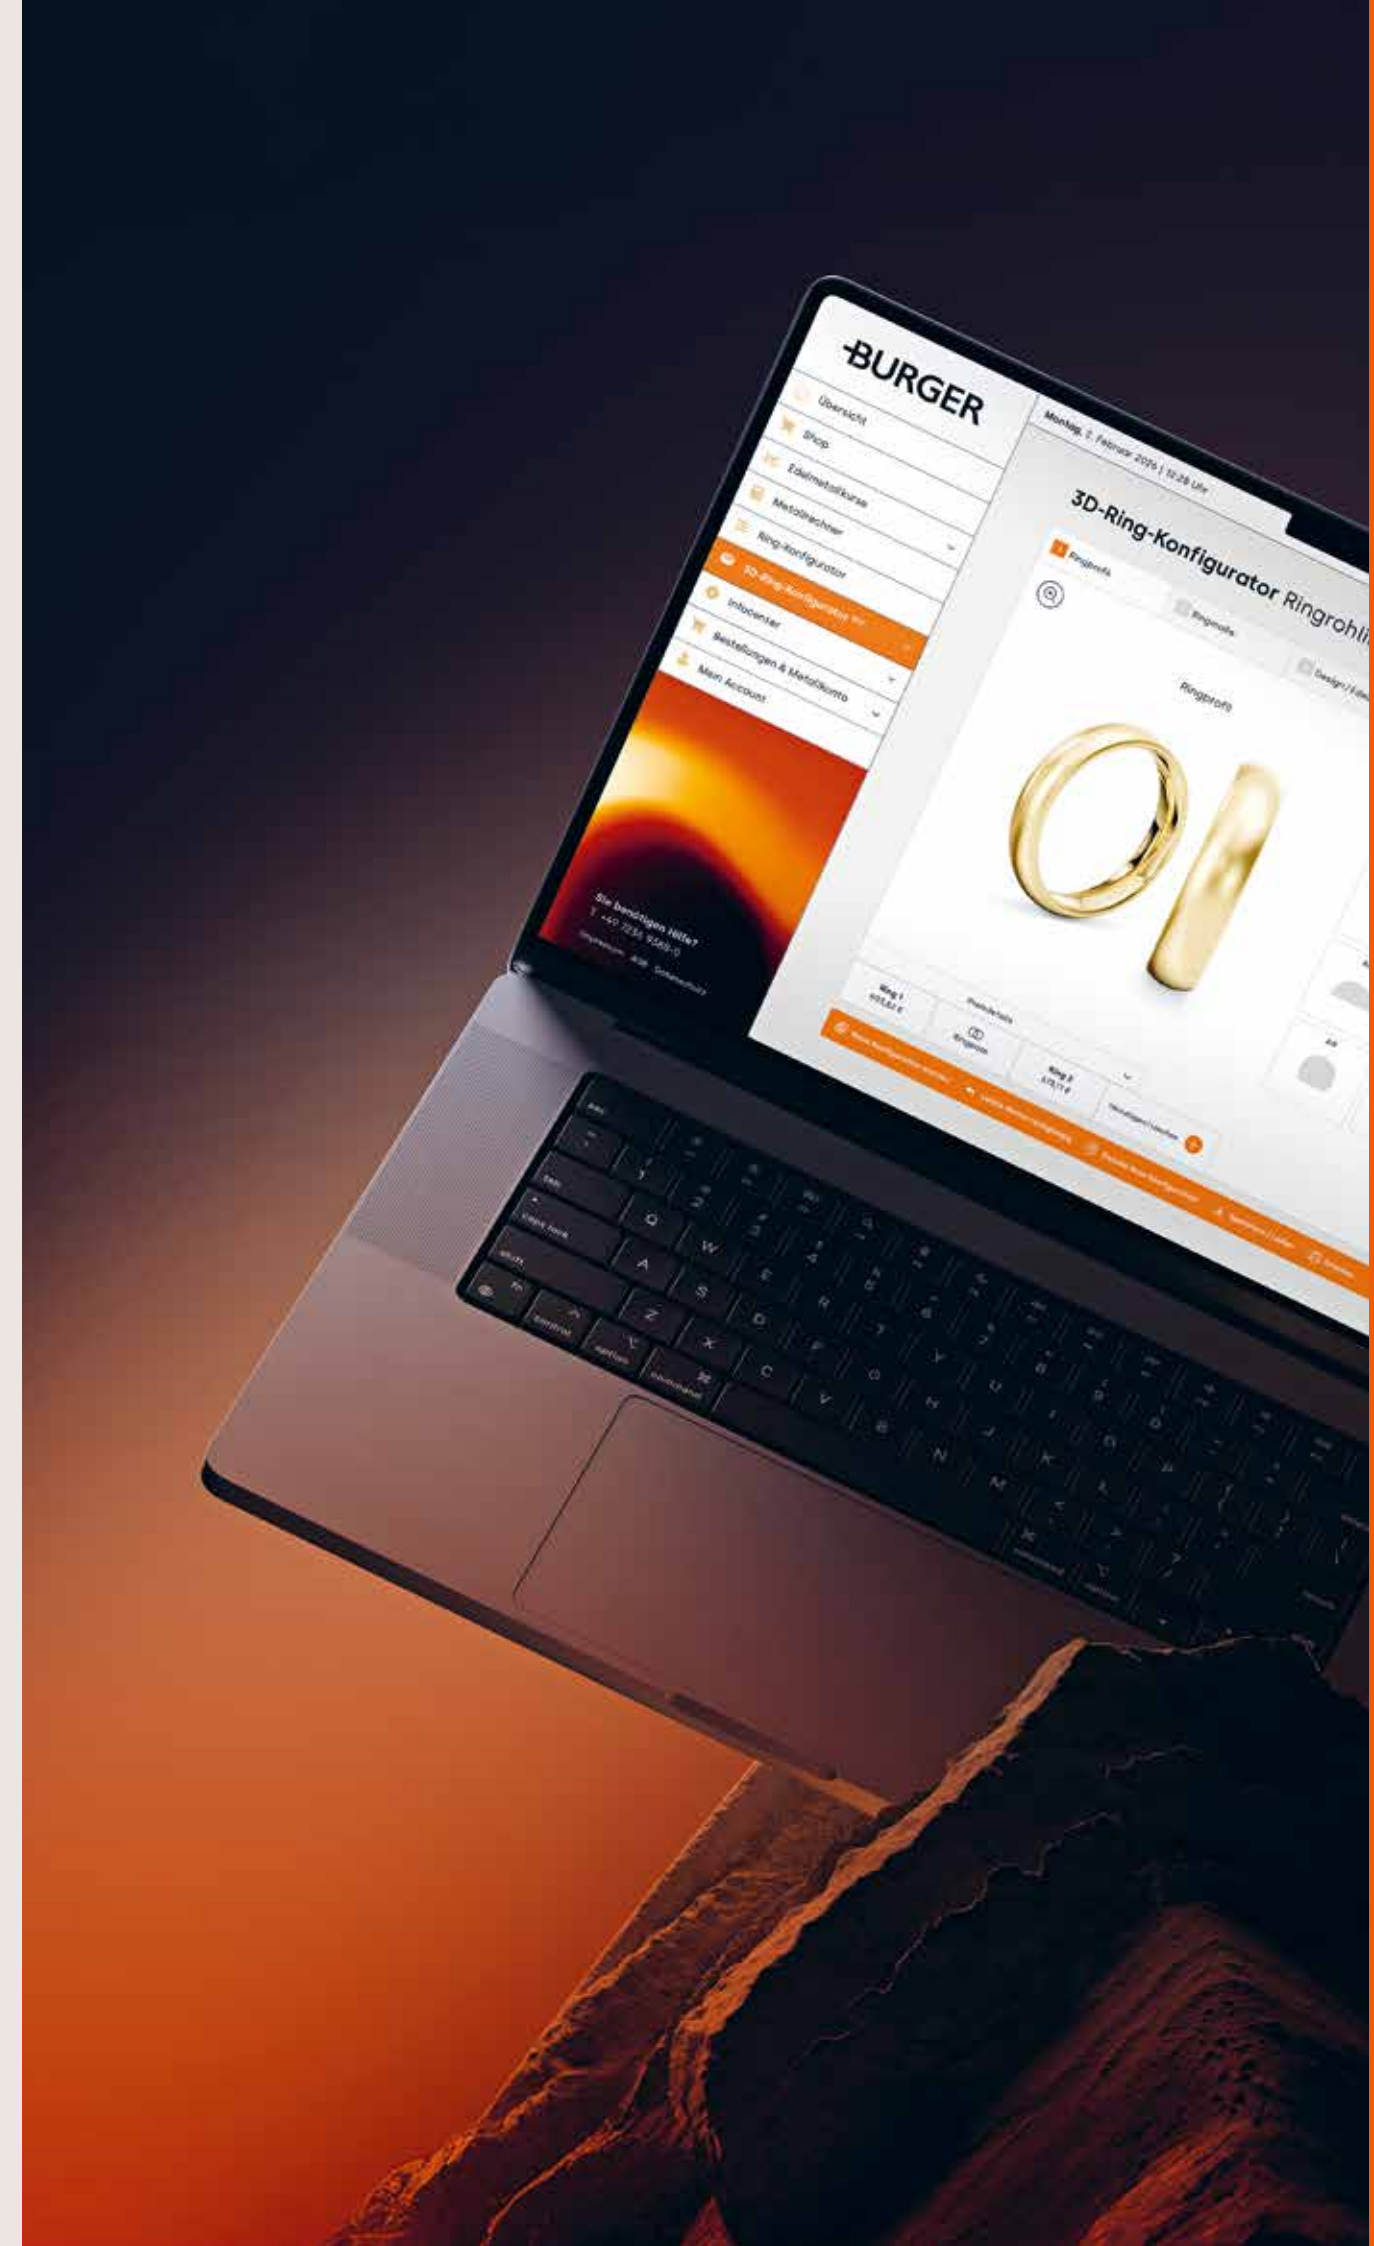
BURGER

Übersicht
Shop
Edelmetallkurse
Metallrechner
Ring-Konfigurator
3D-Ring-Konfigurator
Infocenter
Bestellungen & Metallkonto
Mein Account

Sie benötigen Hilfe?
T. +49 7231 9569-0

Montag, 2. Februar 2026 | 10:28 Uhr

3D-Ring-Konfigurator Ringrohli

Ringprofil
Ringmaße
Design / Ed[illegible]

Ringprofil

Ring 1
Ring 2
Ringmaße

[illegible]